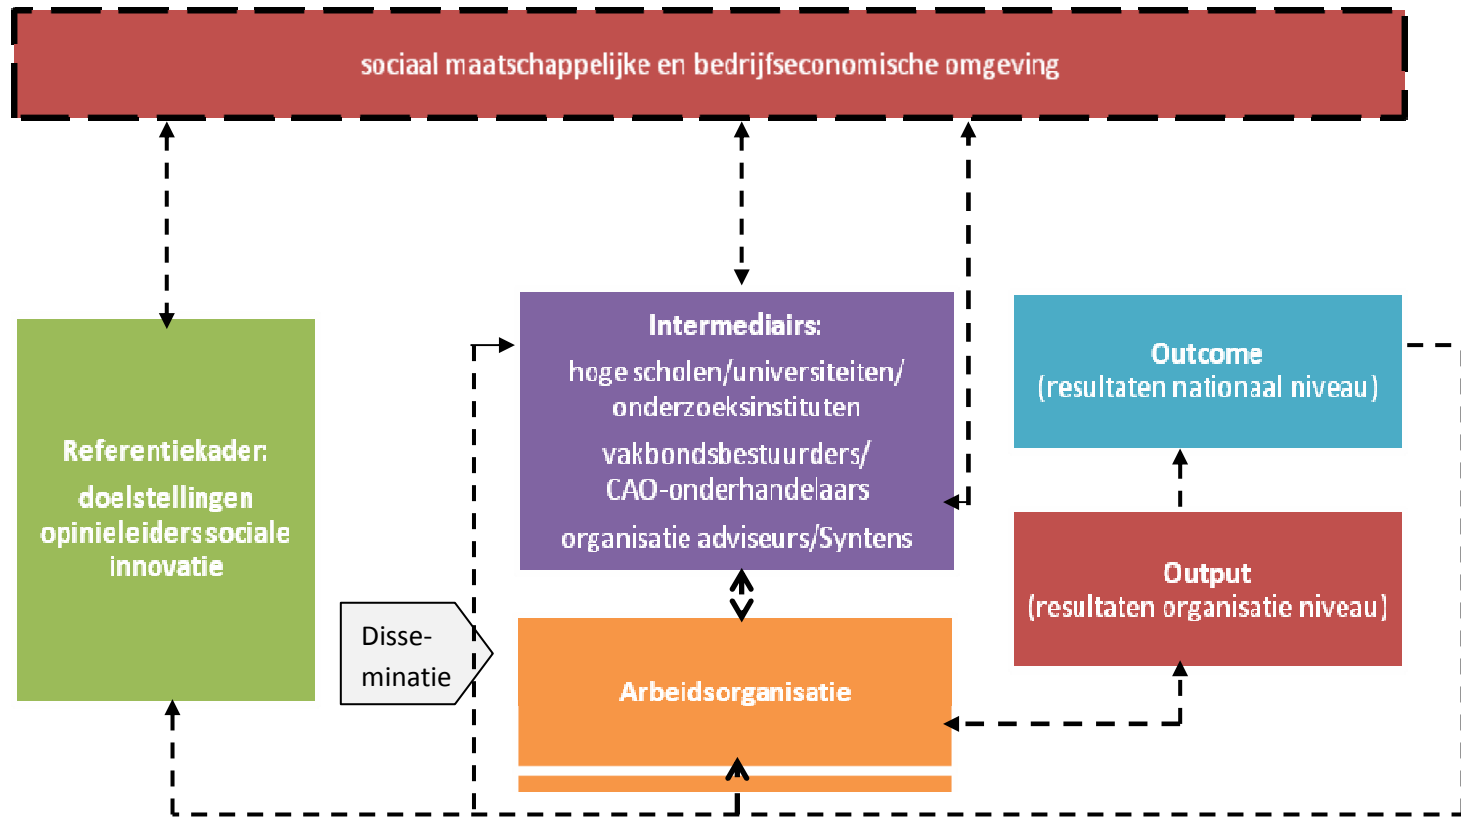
sociaal maatschappelijke en bedrijfseconomische omgeving

Referentiekader:
doelstellingen opinieleiders sociale innovatie

Intermediairs:
hoge scholen/universiteiten/ onderzoeksinstituten
vakbondsbestuurders/ CAO-onderhandelaars
organisatie adviseurs/Syntens

Outcome
(resultaten nationaal niveau)

Output
(resultaten organisatie niveau)

Disse-
minatie

Arbeidsorganisatie